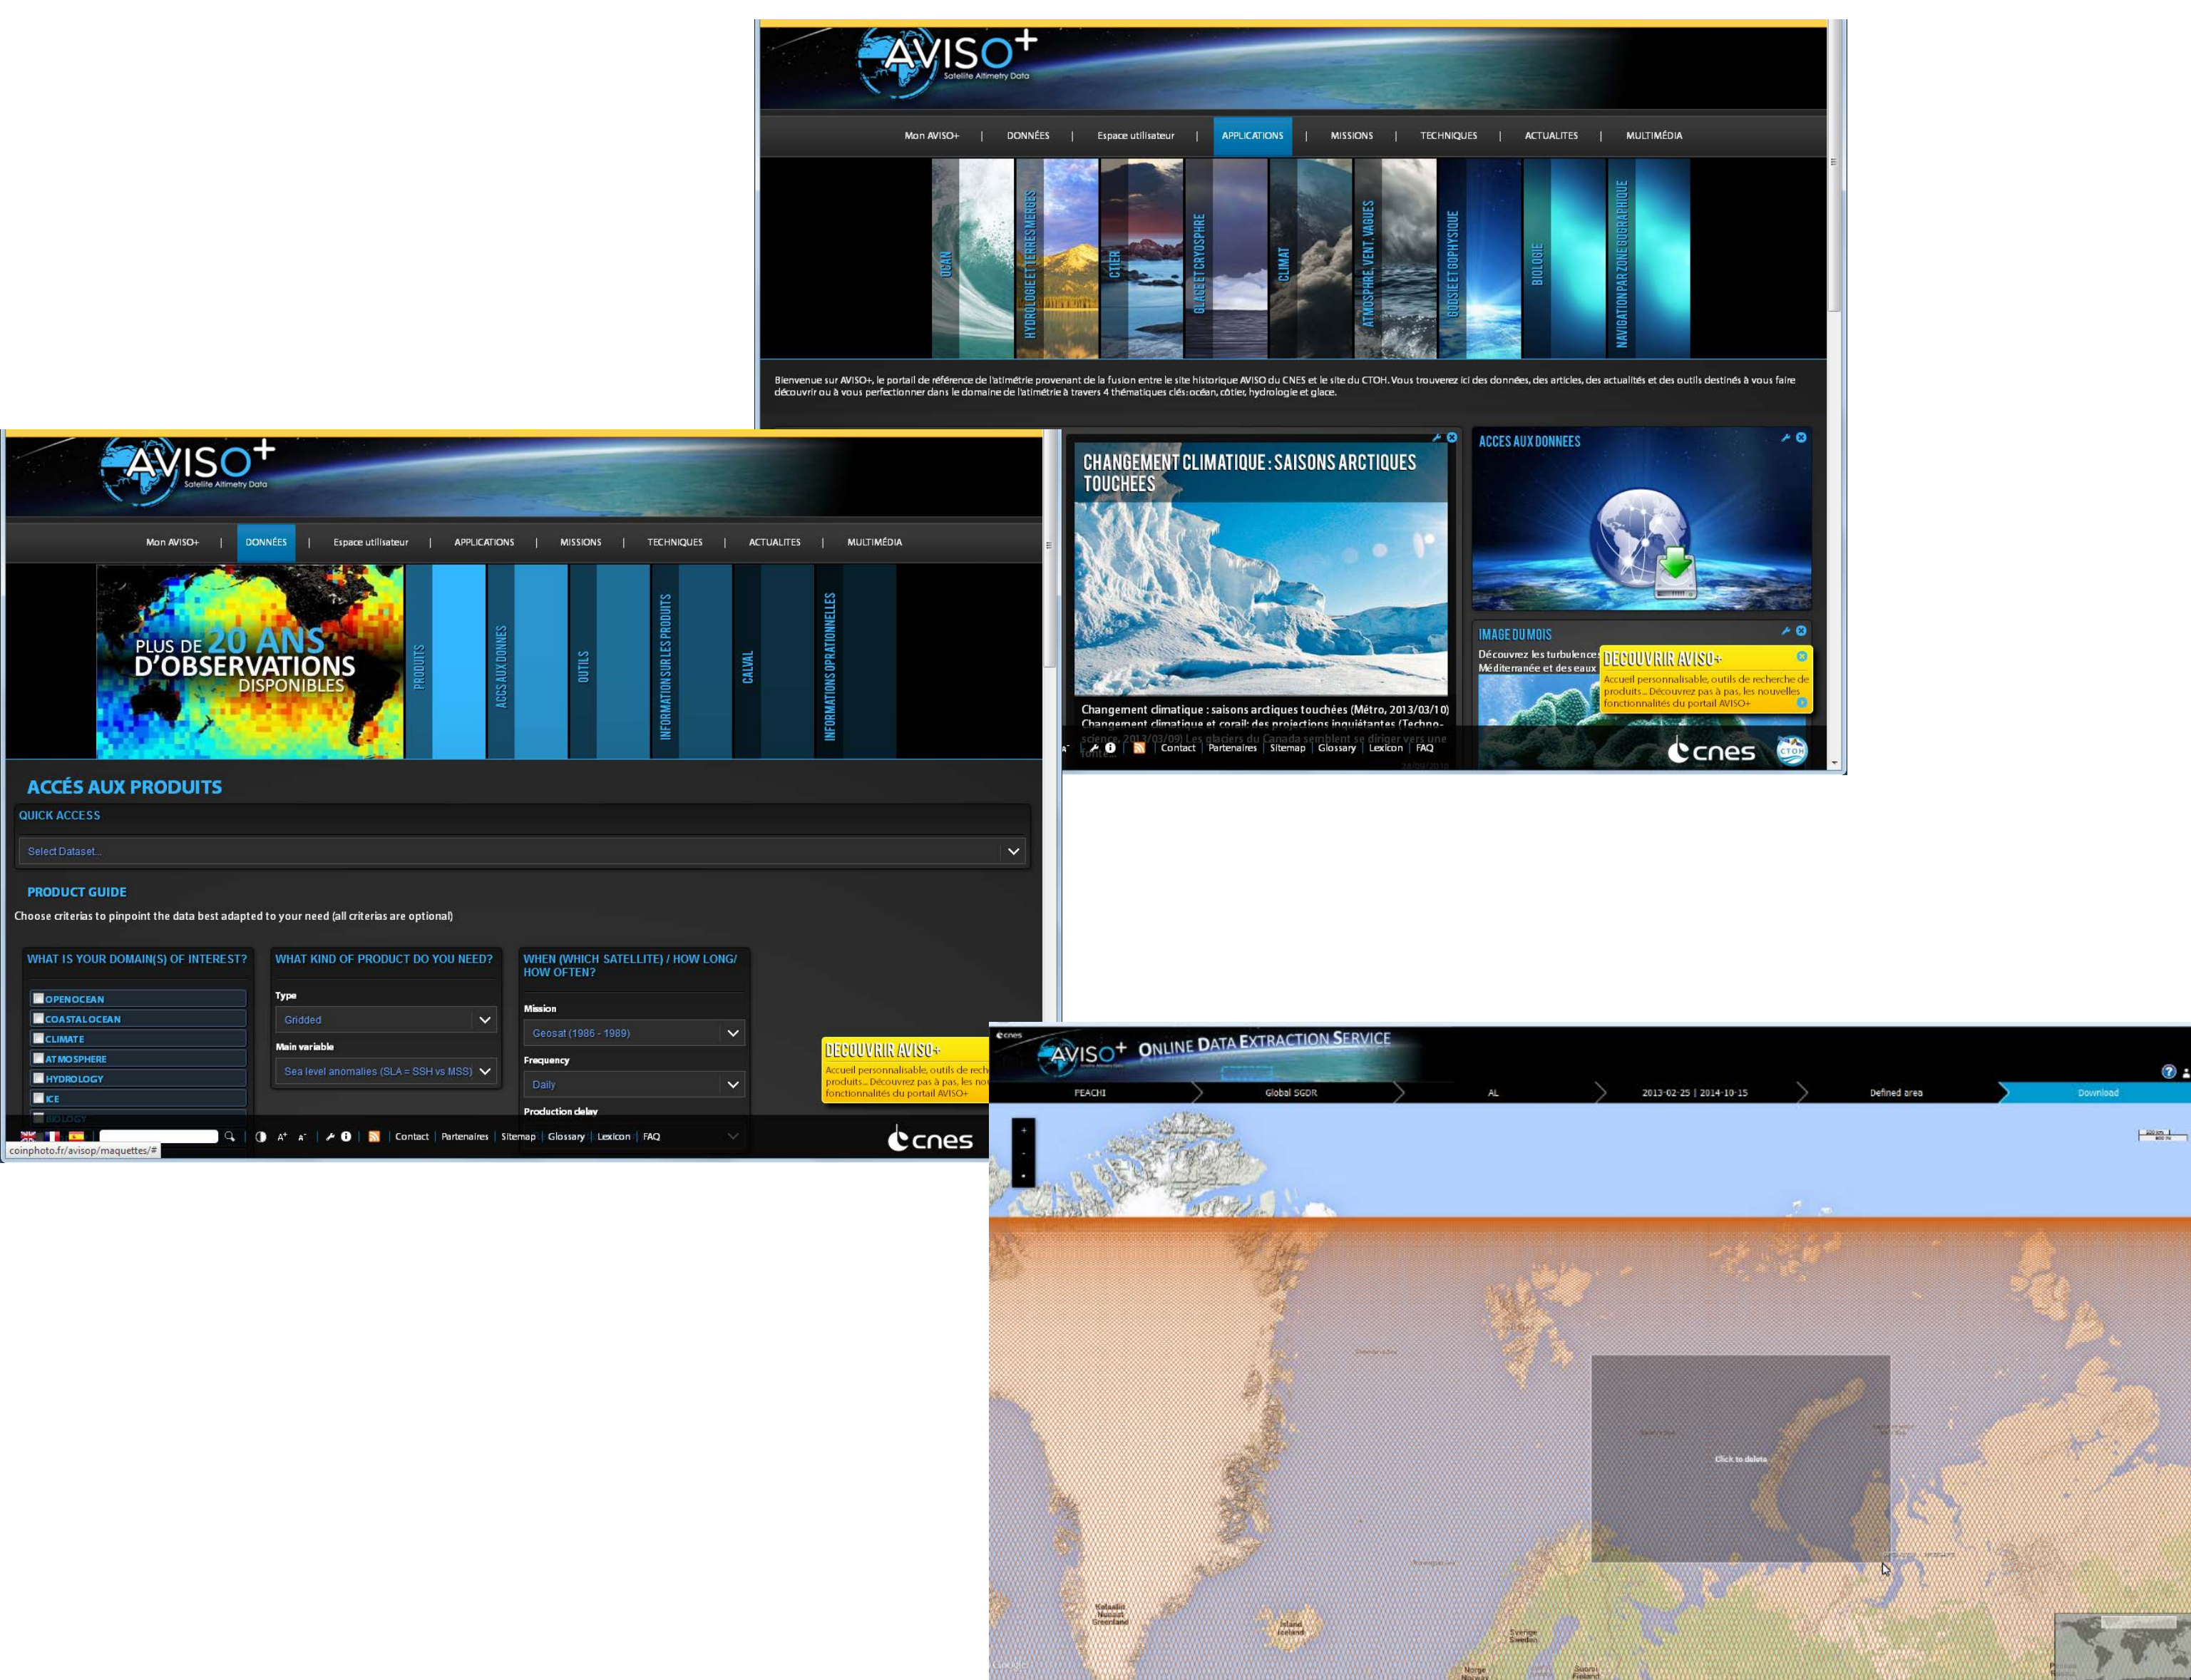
AVISO+ Satellite Altimetry Data

Mon AVISO+ | DONNÉES | Espace utilisateur | APPLICATIONS | MISSIONS | TECHNIQUES | ACTUALITES | MULTIMÉDIA

OCÉAN
HYDROLOGIE ET TERRES MERGÉES
CÔTIER
GLACE ET CRYOSPHRE
CLIMAT
ATMOSPHRE, VENT, VAGUES
GÉODSIE ET GOPHYSIQUE
BIOLOGIE
NAVIGATION PAR ZONE GÉOGRAPHIQUE

Bienvenue sur AVISO+, le portail de référence de l'altimétrie provenant de la fusion entre le site historique AVISO du CNES et le site du CTOH. Vous trouverez ici des données, des articles, des actualités et des outils destinés à vous faire découvrir ou à vous perfectionner dans le domaine de l'altimétrie à travers 4 thématiques clés: océan, côtier, hydrologie et glace.

CHANGEMENT CLIMATIQUE : SAISONS ARCTIQUES TOUCHEES

Changement climatique : saisons arctiques touchées (Métro, 2013/03/10)
Changement climatique et corail: des projections inquiétantes (Techno-science, 2013/03/09) Les glaciers du Canada semblent se diriger vers une fonte...

ACCES AUX DONNEES

IMAGE DU MOIS
Découvrez les turbulences Méditerranée et des eaux

DECOUVRIR AVISO+
Accueil personnalisable, outils de recherche de produits... Découvrez pas à pas, les nouvelles fonctionnalités du portail AVISO+

Contact | Partenaires | Sitemap | Glossary | Lexicon | FAQ

cnes CTOH

AVISO+ Satellite Altimetry Data

Mon AVISO+ | DONNÉES | Espace utilisateur | APPLICATIONS | MISSIONS | TECHNIQUES | ACTUALITES | MULTIMÉDIA

PLUS DE 20 ANS D'OBSERVATIONS DISPONIBLES

PRODUITS
ACCS AUX DONNES
OUTILS
INFORMATION SUR LES PRODUITS
CALVAL
INFORMATIONS OPRATIONNELLES

ACCÉS AUX PRODUITS
QUICK ACCESS
Select Dataset...

PRODUCT GUIDE
Choose criterias to pinpoint the data best adapted to your need (all criterias are optional)

WHAT IS YOUR DOMAIN(S) OF INTEREST?
OPEN OCEAN
COASTAL OCEAN
CLIMATE
ATMOSPHERE
HYDROLOGY
ICE
BIOLOGY

WHAT KIND OF PRODUCT DO YOU NEED?
Type
Gridded
Main variable
Sea level anomalies (SLA = SSH vs MSS)

WHEN (WHICH SATELLITE) / HOW LONG/ HOW OFTEN?
Mission
Geosat (1986 - 1989)
Frequency
Daily
Production delay

DECOUVRIR AVISO+
Accueil personnalisable, outils de rech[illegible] produits... Découvrez pas à pas, les no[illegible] fonctionnalités du portail AVISO+

Contact | Partenaires | Sitemap | Glossary | Lexicon | FAQ

cnes

coinphoto.fr/avisop/maquettes/#

cnes
AVISO+ ONLINE DATA EXTRACTION SERVICE

PEACHI | Global SGDR | AL | 2013-02-25 | 2014-10-15 | Defined area | Download

Click to delete